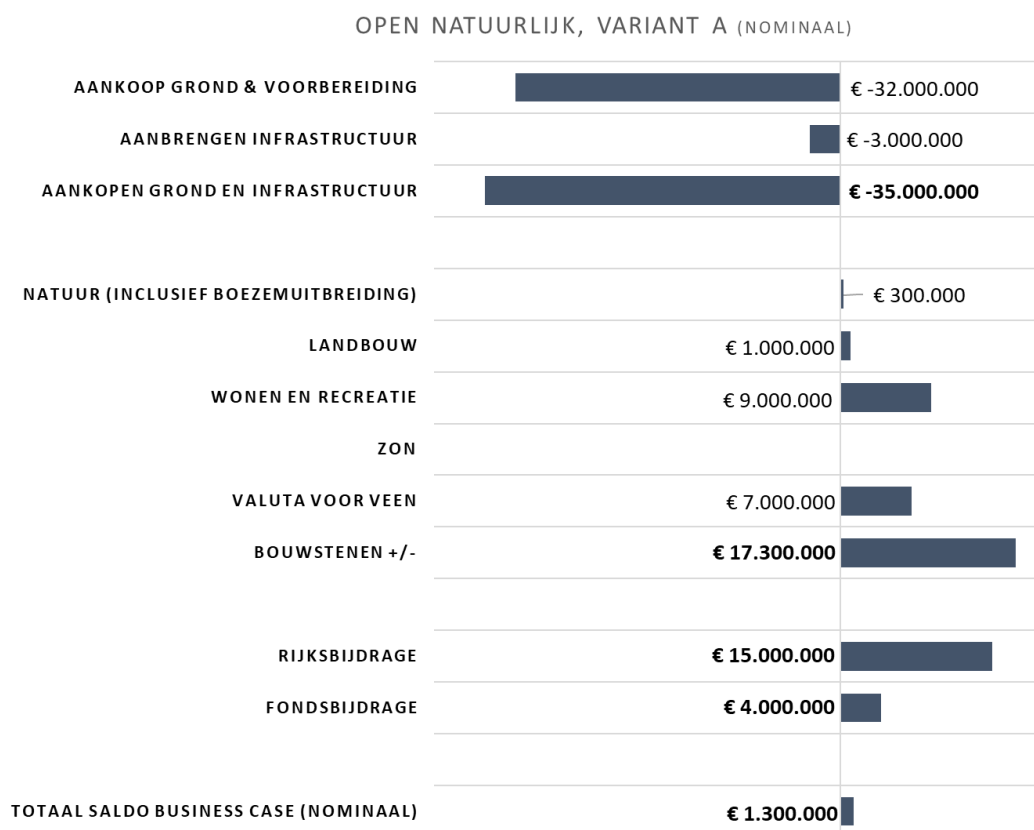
OPEN NATUURLIJK, VARIANT A (NOMINAAL)

AANKOOP GROND & VOORBEREIDING € -32.000.000
AANBRENGEN INFRASTRUCTUUR € -3.000.000
AANKOPEN GROND EN INFRASTRUCTUUR € -35.000.000

NATUUR (INCLUSIEF BOEZEMUITBREIDING) € 300.000
LANDBOUW € 1.000.000
WONEN EN RECREATIE € 9.000.000
ZON
VALUTA VOOR VEEN € 7.000.000
BOUWSTENEN +/- € 17.300.000

RIJKSBIJDRAGE € 15.000.000
FONDSBIJDRAGE € 4.000.000

TOTAAL SALDO BUSINESS CASE (NOMINAAL) € 1.300.000